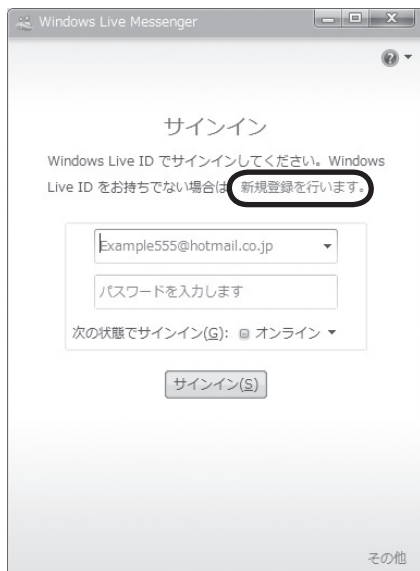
Windows Live Messenger

サインイン

Windows Live ID でサインインしてください。Windows Live ID をお持ちでない場合は 新規登録を行います。

Example555@hotmail.co.jp

パスワードを入力します

次の状態でサインイン(G): オンライン

サインイン(S)

その他